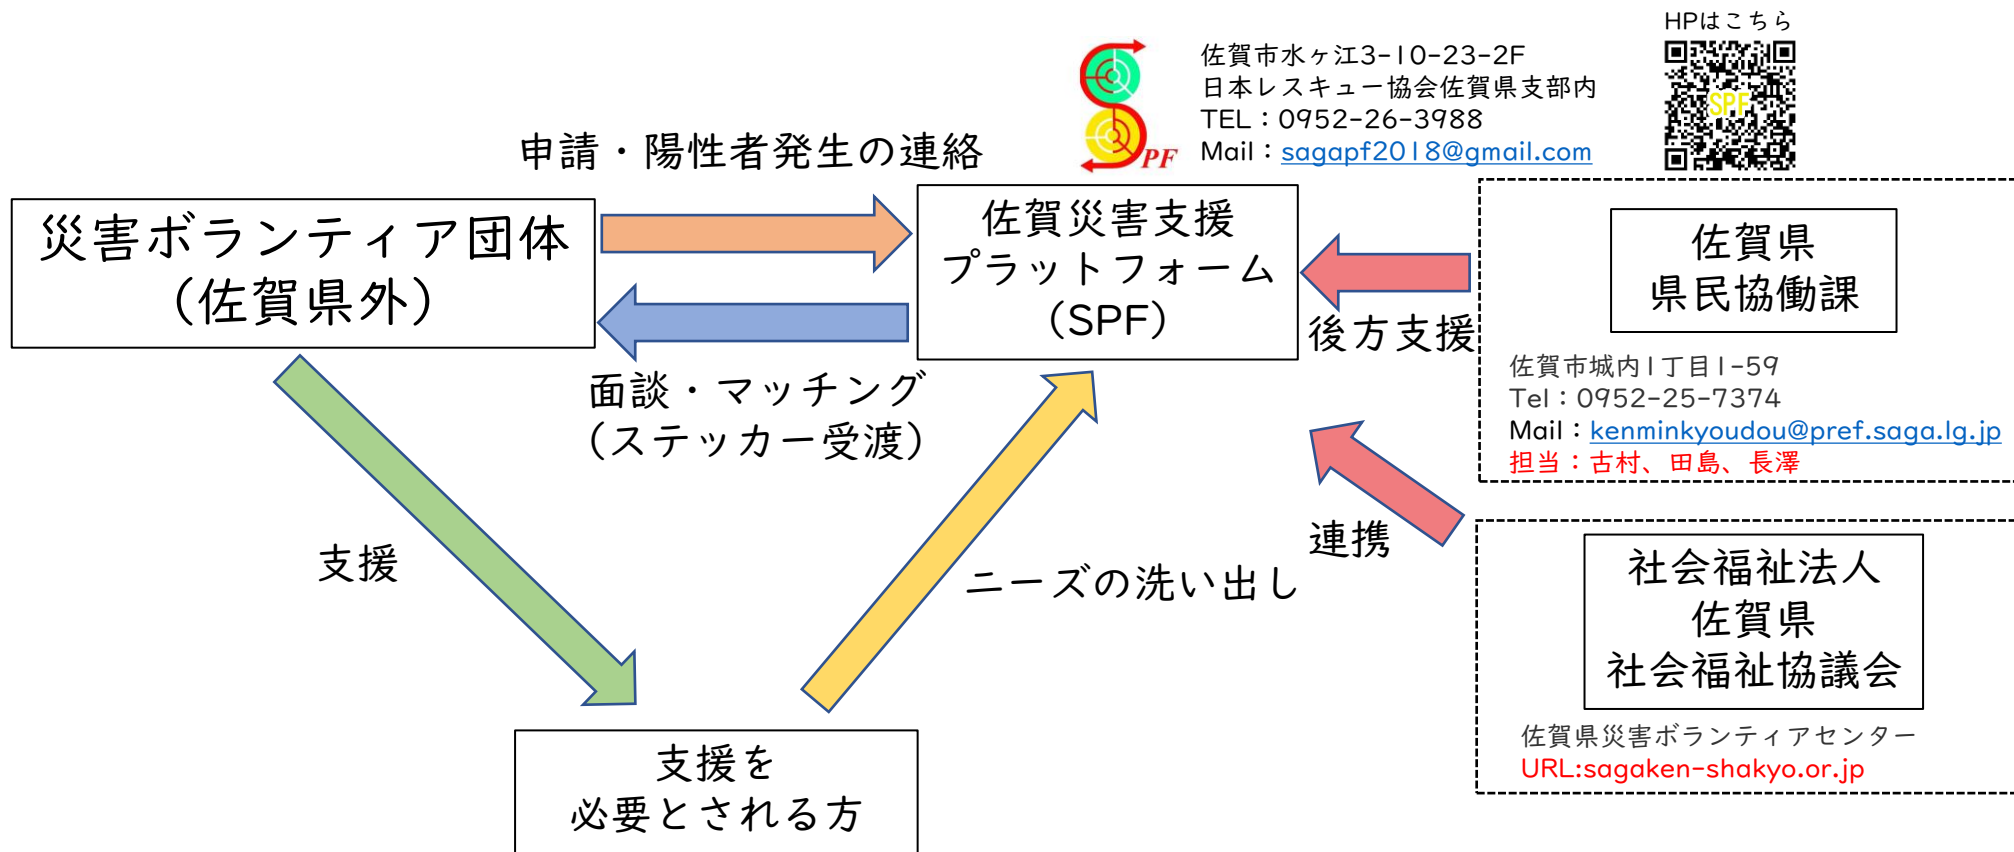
PF

佐賀市水ヶ江3-10-23-2F
日本レスキュー協会佐賀県支部内
TEL：0952-26-3988
Mail：sagapf2018@gmail.com

HPはこちら

SPF

申請・陽性者発生の連絡

災害ボランティア団体
（佐賀県外）

佐賀災害支援
プラットフォーム
（SPF）

佐賀県
県民協働課

後方支援

佐賀市城内1丁目1-59
Tel：0952-25-7374
Mail：kenminkyoudou@pref.saga.lg.jp
担当：古村、田島、長澤

面談・マッチング
（ステッカー受渡）

支援

連携

ニーズの洗い出し

社会福祉法人
佐賀県
社会福祉協議会

佐賀県災害ボランティアセンター
URL:sagaken-shakyo.or.jp

支援を
必要とされる方